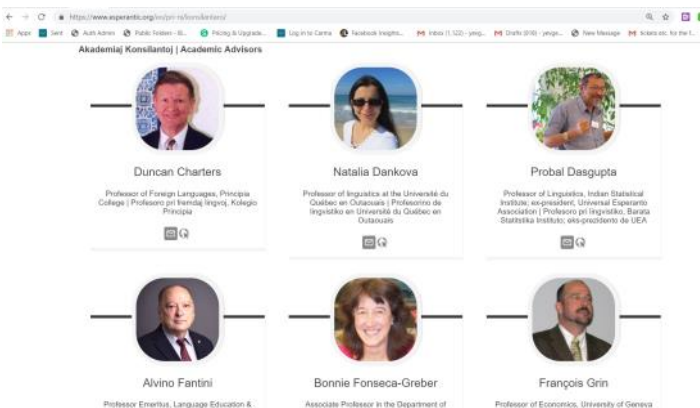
https://www.esperantic.org/en/pri-ni/konsilantaro/

Apps Sent Auth Admin Public Folders - B... Pricing & Upgrade... Log in to Canva Facebook Insights... Inbox (1,122) - yesp... Drafts (936) - yesp... New Message tickets etc. for the f...

Akademiaj Konsilantoj | Academic Advisors

Duncan Charters

Professor of Foreign Languages, Principia College | Profesoro pri fremdaj lingvoj, Kolegio Principia

Natalia Dankova

Professor of linguistics at the Université du Québec en Outaouais | Profesorino de lingvistiko en Université du Québec en Outaouais

Probal Dasgupta

Professor of Linguistics, Indian Statistical Institute; ex-president, Universal Esperanto Association | Profesoro pri lingvistiko, Barata Statistika Instituto; eks-prezidanto de UEA

Alvino Fantini

Professor Emeritus, Language Education &

Bonnie Fonseca-Greber

Associate Professor in the Department of

François Grin

Professor of Economics, University of Geneva